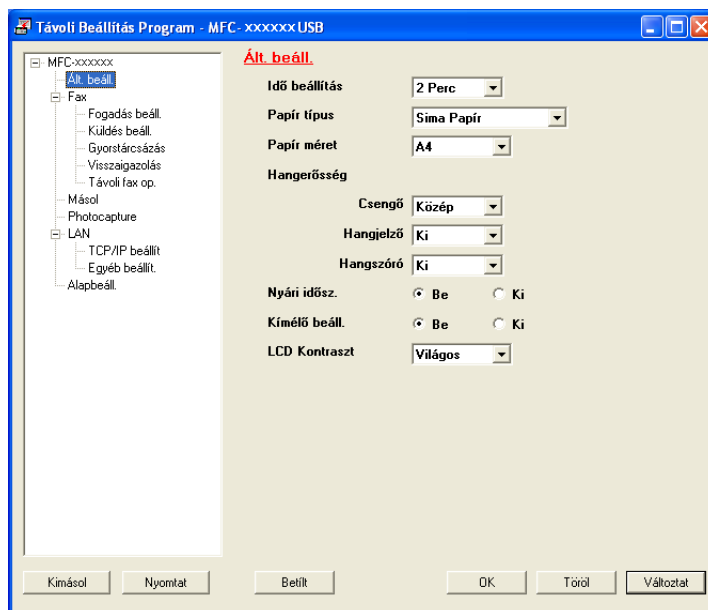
Távoli Beállítás Program - MFC- xxxxxx USB

MFC-xxxxxx
Ált. beáll.
Fax
Fogadás beáll.
Küldés beáll.
Gyorstárcsázás
Visszaigazolás
Távoli fax op.
Másol
Photocapture
LAN
TCP/IP beállít
Egyéb beállít.
Alapbeáll.

Ált. beáll.

Idő beállítás 2 Perc
Papír típus Sima Papír
Papír méret A4
Hangerősség
Csengő Közép
Hangjelző Ki
Hangszóró Ki
Nyári idősz. Be Ki
Kímélő beáll. Be Ki
LCD Kontraszt Világos

Kimásol Nyomtat Betölt OK Töröl Változtat